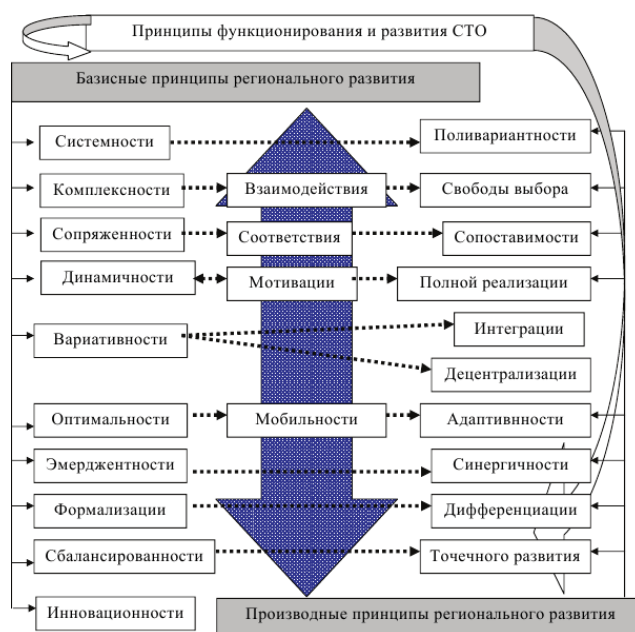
Принципы функционирования и развития СТО

Базисные принципы регионального развития

Системности

Поливариантности

Комплексности

Взаимодействия

Свободы выбора

Сопряженности

Соответствия

Сопоставимости

Динамичности

Мотивации

Полной реализации

Вариативности

Интеграции

Децентрализации

Оптимальности

Мобильности

Адаптивности

Эмерджентности

Синергичности

Формализации

Дифференциации

Сбалансированности

Точечного развития

Инновационности

Производные принципы регионального развития